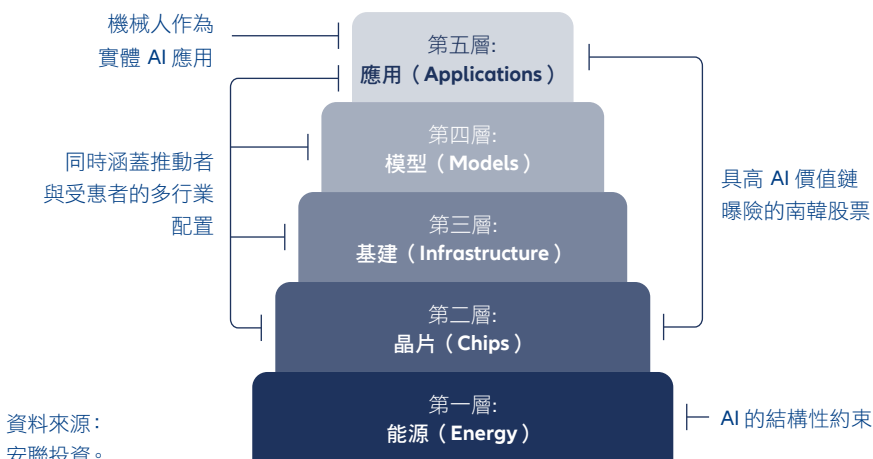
機械人作為實體 AI 應用

第五層:
應用（Applications）

同時涵蓋推動者與受惠者的多行業配置

第四層:
模型（Models）

具高 AI 價值鏈曝險的南韓股票

第三層:
基建（Infrastructure）

第二層:
晶片（Chips）

資料來源：安聯投資。

第一層:
能源（Energy）

AI 的結構性約束